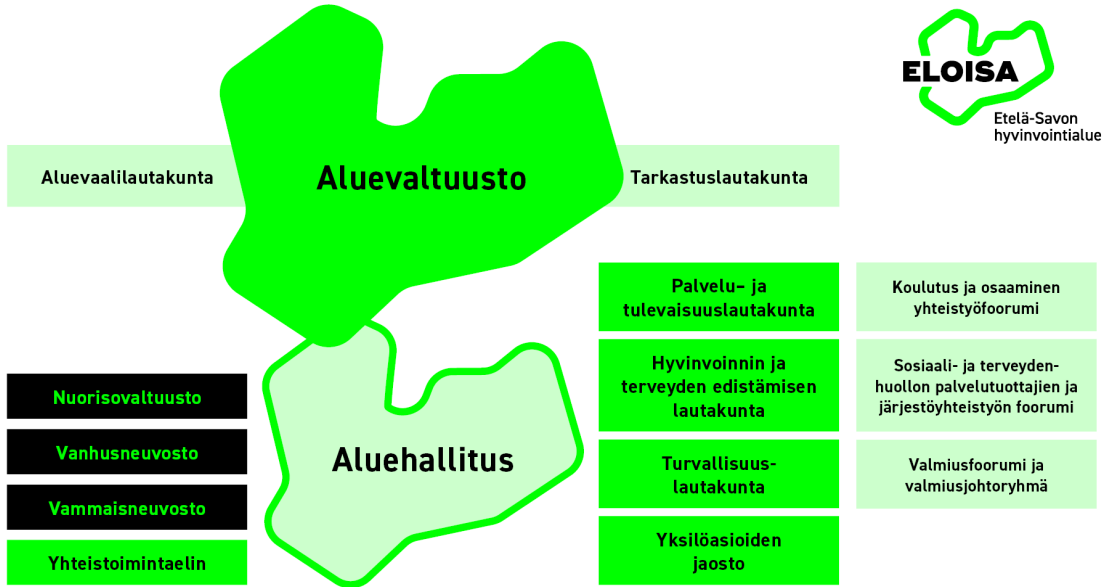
ELOISA
Etelä-Savon hyvinvointialue

Aluevaalilautakunta

Aluevaltuusto

Tarkastuslautakunta

Palvelu- ja tulevaisuuslautakunta

Koulutus ja osaaminen yhteistyöfoorumi

Hyvinvoinnin ja terveyden edistämisen lautakunta

Sosiaali- ja terveydenhuollon palvelutuottajien ja järjestöyhteistyön foorumi

Turvallisuuslautakunta

Valmiusfoorumi ja valmiusjohtoryhmä

Yksilöasioiden jaosto

Nuorisovaltuusto

Vanhusneuvosto

Vammaisneuvosto

Yhteistoimintaelin

Aluehallitus